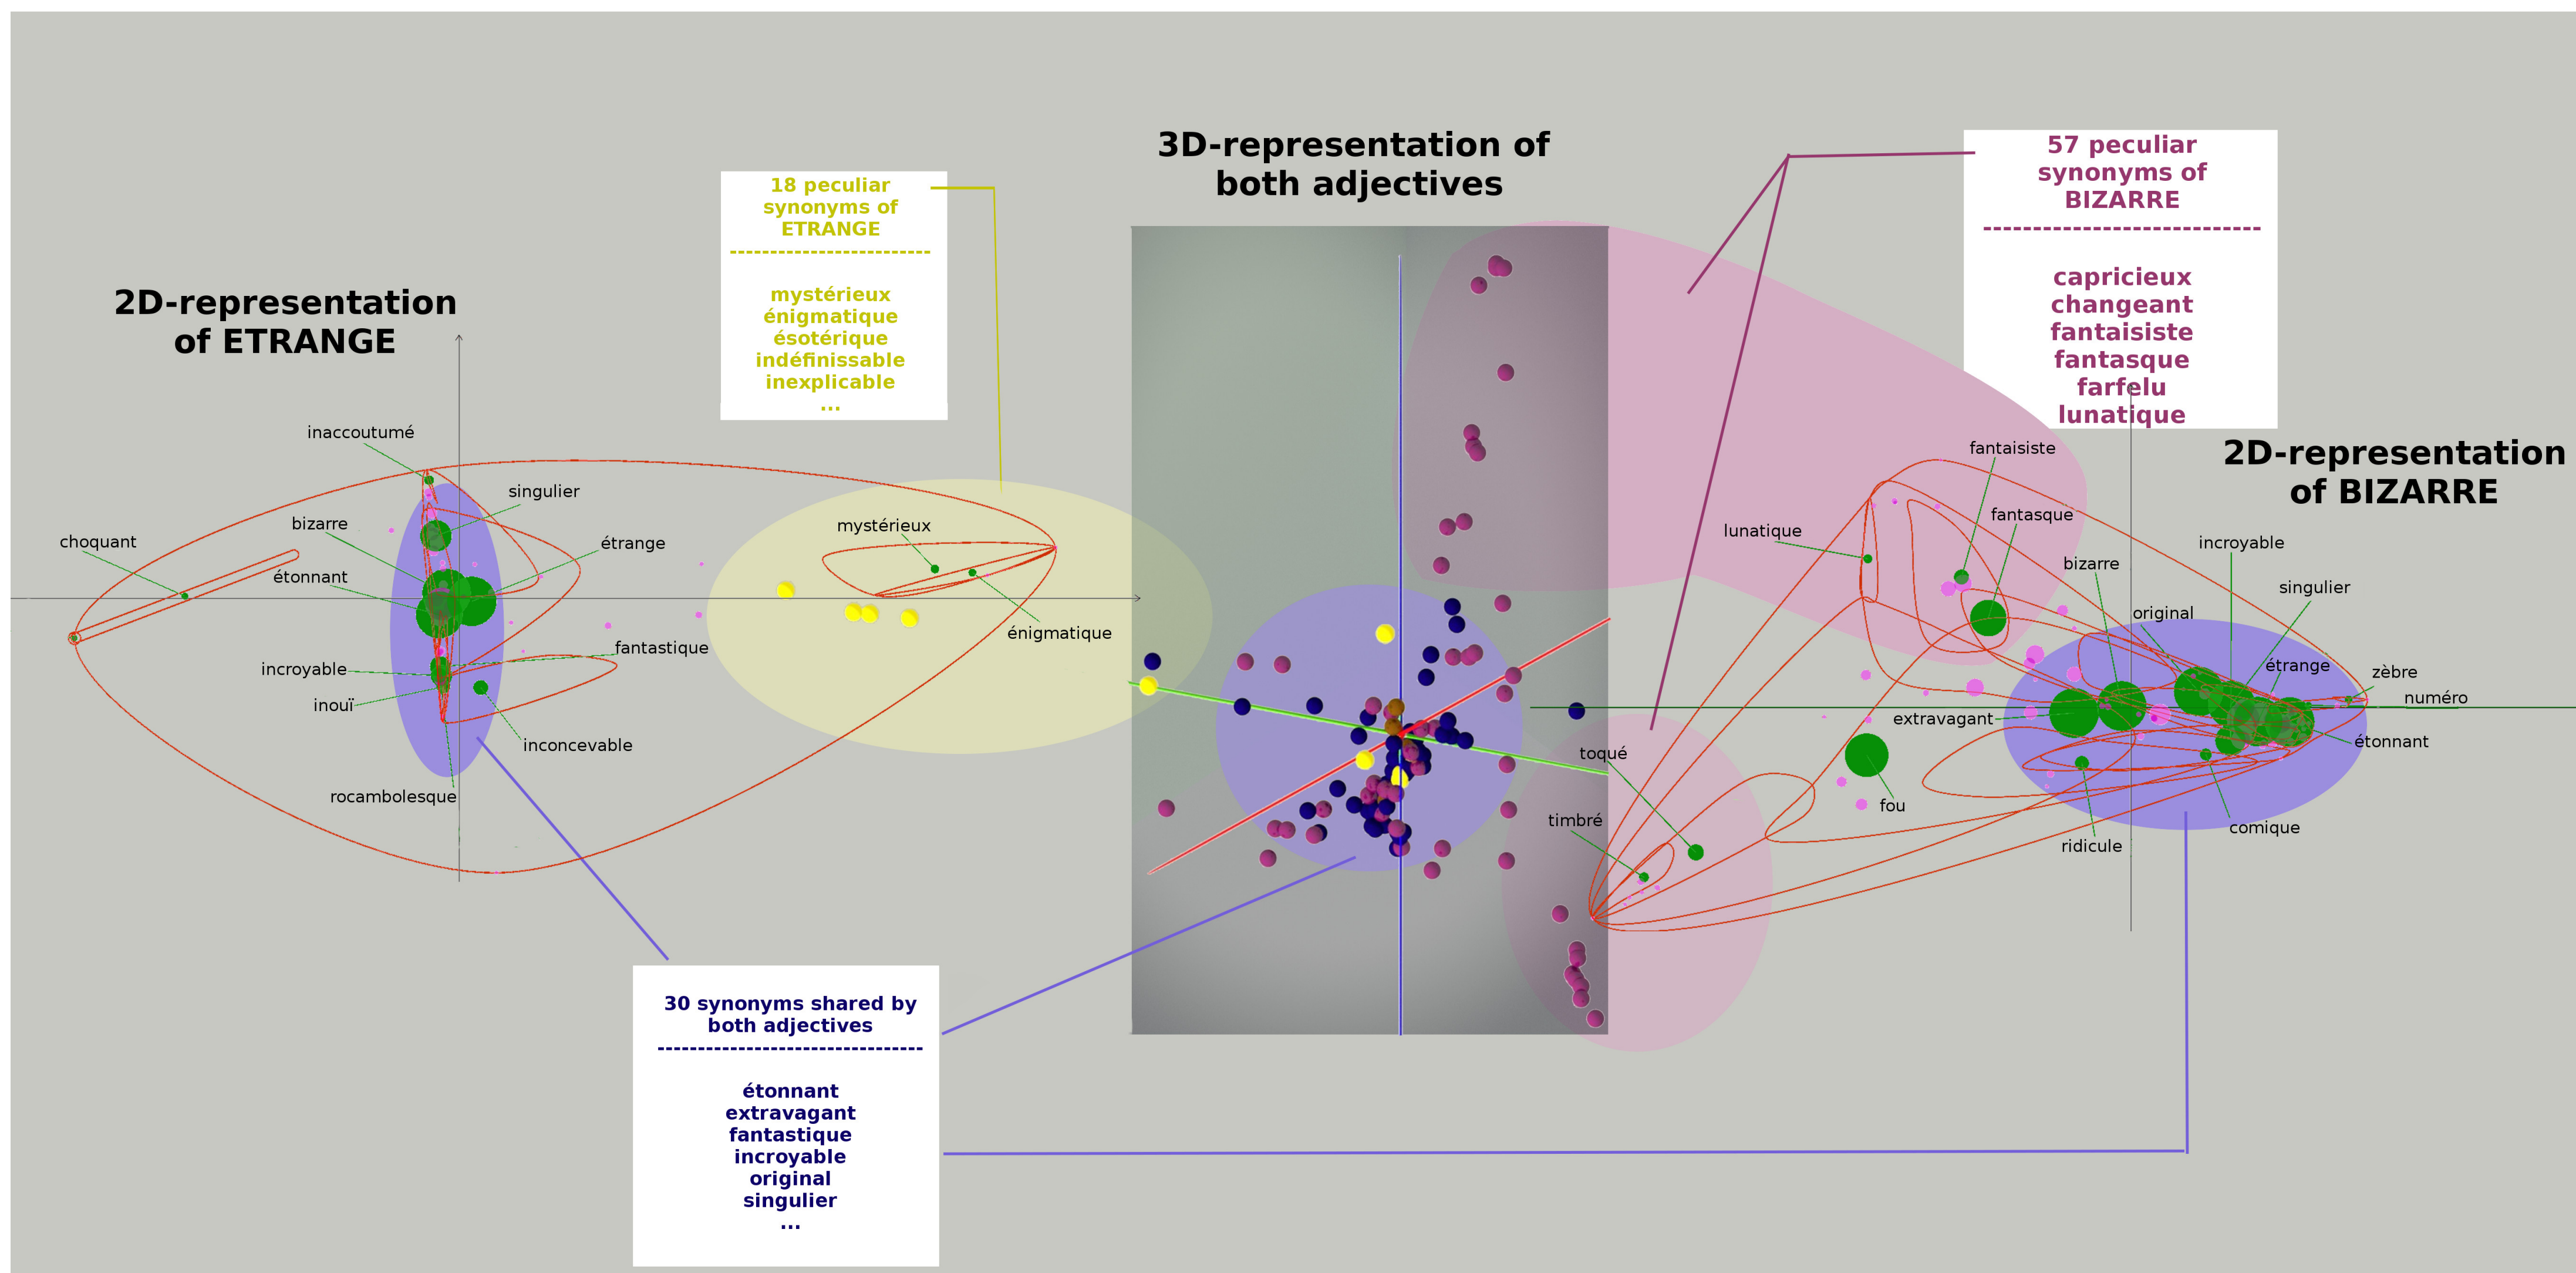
3D-representation of both adjectives

18 peculiar synonyms of ETRANGE
------------------------
mystérieux
énigmatique
ésotérique
indéfinissable
inexplicable
...

57 peculiar synonyms of BIZARRE
----------------------------
capricieux
changeant
fantaisiste
fantasque
farfelu
lunatique

2D-representation of ETRANGE

inaccoutumé
singulier
bizarre
choquant
étrange
étonnant
fantastique
incroyable
inouï
inconcevable
rocambolesque
mystérieux
énigmatique

2D-representation of BIZARRE

fantaisiste
fantasque
lunatique
bizarre
incroyable
singulier
original
étrange
zèbre
numéro
extravagant
étonnant
toqué
fou
timbré
ridicule
comique

30 synonyms shared by both adjectives
---------------------------------
étonnant
extravagant
fantastique
incroyable
original
singulier
...